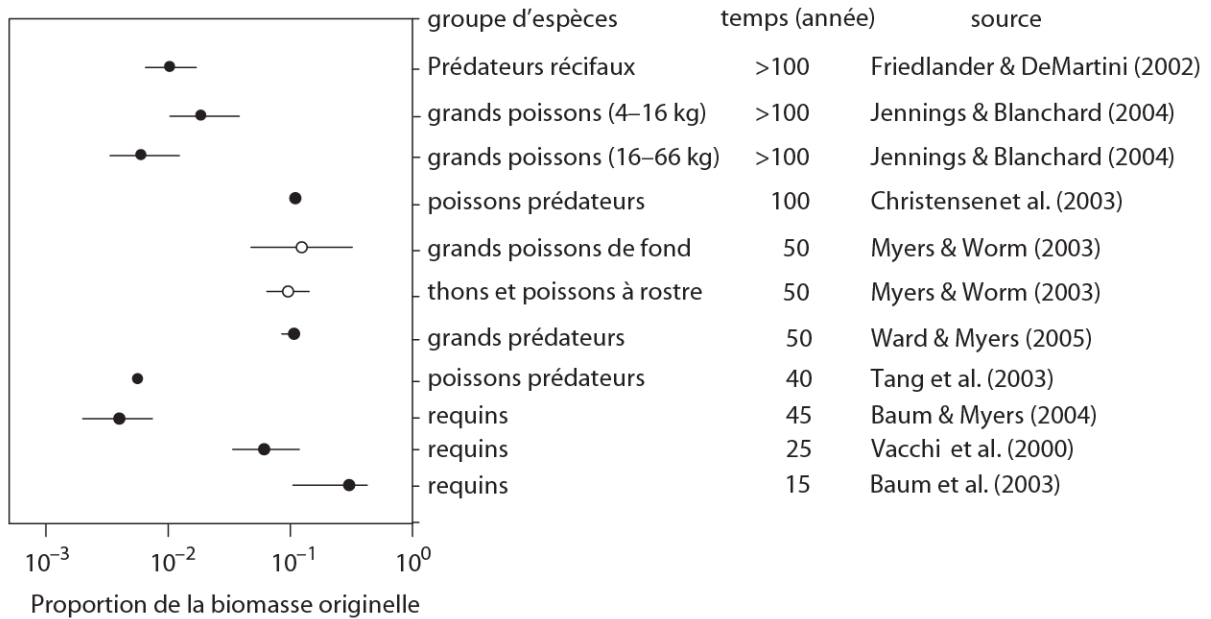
| groupe d'espèces | temps (année) | source |
|---|---|---|
| Prédateurs récifaux | >100 | Friedlander & DeMartini (2002) |
| grands poissons (4–16 kg) | >100 | Jennings & Blanchard (2004) |
| grands poissons (16–66 kg) | >100 | Jennings & Blanchard (2004) |
| poissons prédateurs | 100 | Christensenet al. (2003) |
| grands poissons de fond | 50 | Myers & Worm (2003) |
| thons et poissons à rostre | 50 | Myers & Worm (2003) |
| grands prédateurs | 50 | Ward & Myers (2005) |
| poissons prédateurs | 40 | Tang et al. (2003) |
| requins | 45 | Baum & Myers (2004) |
| requins | 25 | Vacchi et al. (2000) |
| requins | 15 | Baum et al. (2003) |

$10^{-3}$ $10^{-2}$ $10^{-1}$ $10^{0}$

Proportion de la biomasse originelle